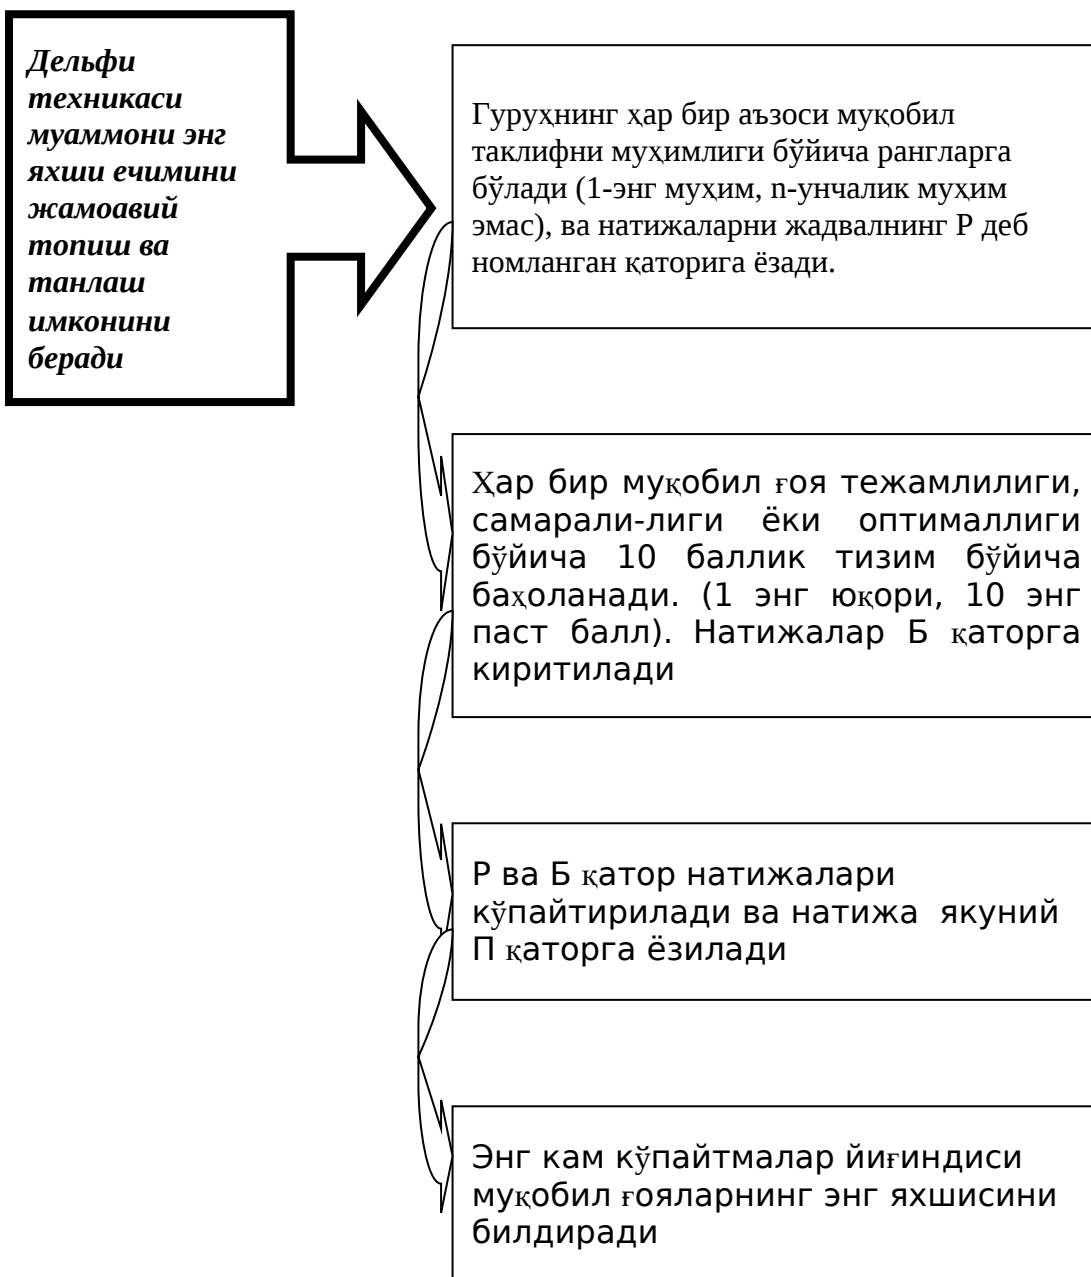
Дельфи техникаси муаммони энг яхши ечимини жамоавий топиш ва танлаш имконини беради

Гуруҳнинг ҳар бир аъзоси муқобил таклифни муҳимлиги бўйича рангларга бўлади (1-энг муҳим, n-унчалик муҳим эмас), ва натижаларни жадвалнинг Р деб номланган қаторига ёзади.

Ҳар бир муқобил ғоя тежамлилиги, самарали-лиги ёки оптималлиги бўйича 10 баллик тизим бўйича баҳоланади. (1 энг юқори, 10 энг паст балл). Натижалар Б қаторга киритилади

Р ва Б қатор натижалари кўпайтирилади ва натижа якуний П қаторга ёзилади

Энг кам кўпайтмалар йиғиндиси муқобил ғояларнинг энг яхшисини билдиради